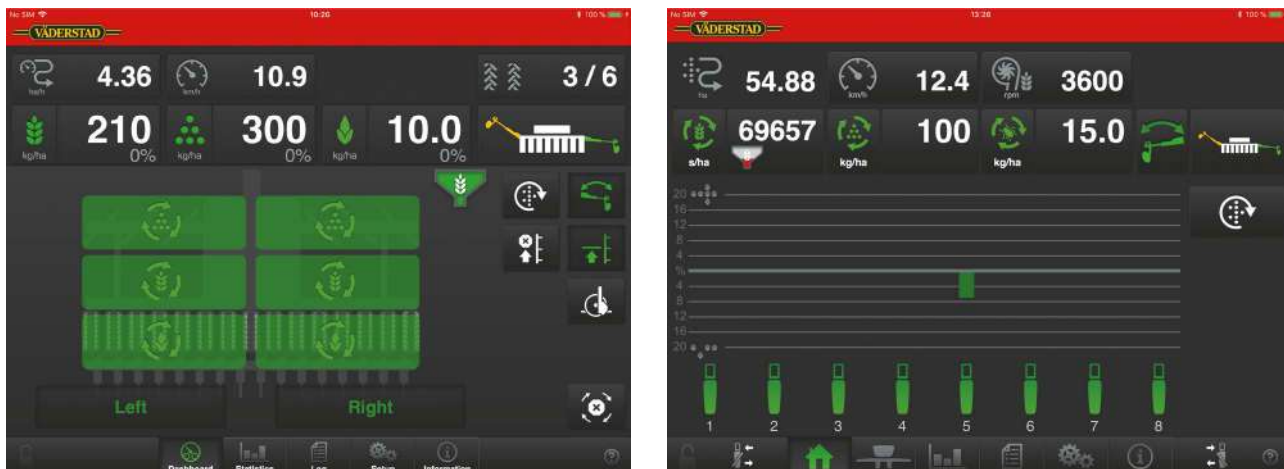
No SIM 10:20 100 %

VÄDERSTAD

ha/h 4.36

km/h 10.9

3 / 6

kg/ha 210 0%

kg/ha 300 0%

kg/ha 10.0 0%

Left

Right

Dashboard Statistics Log Setup Information

No SIM 13:28 100 %

VÄDERSTAD

ha 54.88

km/h 12.4

rpm 3600

s/ha 69657

kg/ha 100

kg/ha 15.0

20
16
12
8
4
%
4
8
12
16
20

1 2 3 4 5 6 7 8